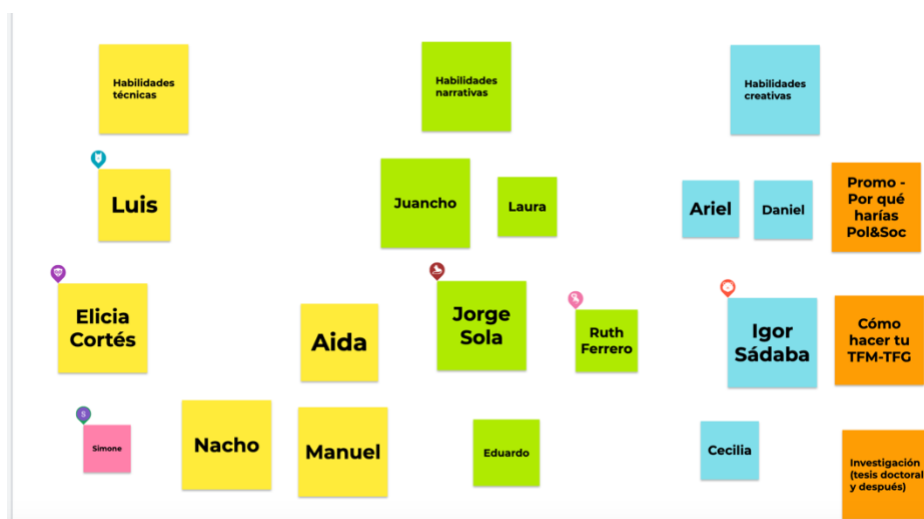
Habilidades técnicas

Habilidades narrativas

Habilidades creativas

Luis

Juancho

Laura

Ariel

Daniel

Promo - Por qué harías Pol&Soc

Elicia Cortés

Aida

Jorge Sola

Ruth Ferrero

Igor Sádaba

Cómo hacer tu TFM-TFG

Simone

Nacho

Manuel

Eduardo

Cecilia

Investigación (tesis doctoral y después)